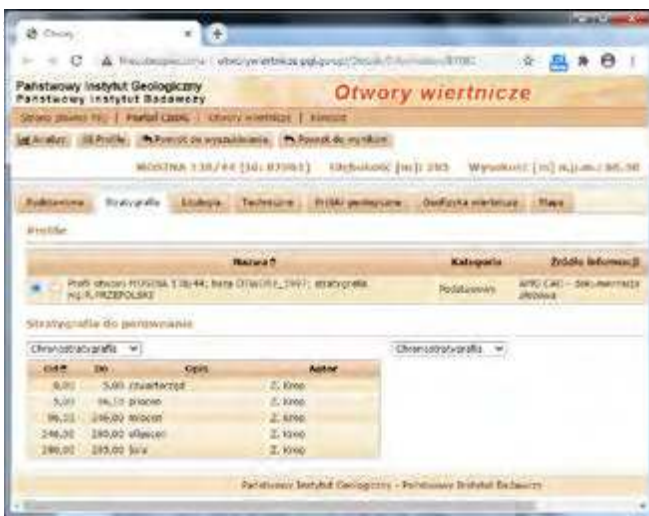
Otwory

Niezabezpieczona | otworywiertnicze.pgi.gov.pl/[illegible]

Państwowy Instytut Geologiczny
Państwowy Instytut Badawczy

Otwory wiertnicze

Strona główna PIG | Portal CBDG | Otwory wiertnicze | Kontakt

Analizy | Profile | Powrót do wyszukiwania | Powrót do wyników

MOSINA 138/44 [Id: 87061] Głębokość [m]: 295 Wysokość [m] n.p.m.: 86.50

Podstawowe | Stratygrafia | Litologia | Techniczne | Próbki geologiczne | Geofizyka wiertnicza | Mapa

Profile

| | Nazwa | Kategoria | Źródło informacji |
|---|---|---|---|
| | Profil otworu MOSINA 138/44; baza OTWORY_1997; stratygrafia wg R.PRZEPOLSKI | Podstawowa | APIG CAG - dokumentacja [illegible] |

Stratygrafia do porównania

Chronostratygrafia | Chronostratygrafia

| Od | Do | Opis | Autor |
|---|---|---|---|
| 0,00 | 5,00 czwartorzęd | | Z. Kroo |
| 5,00 | 96,33 pliocen | | Z. Kroo |
| 96,33 | 246,00 miocen | | Z. Kroo |
| 246,00 | 280,00 oligocen | | Z. Kroo |
| 280,00 | 295,00 Jura | | Z. Kroo |

Państwowy Instytut Geologiczny - Państwowy Instytut Badawczy